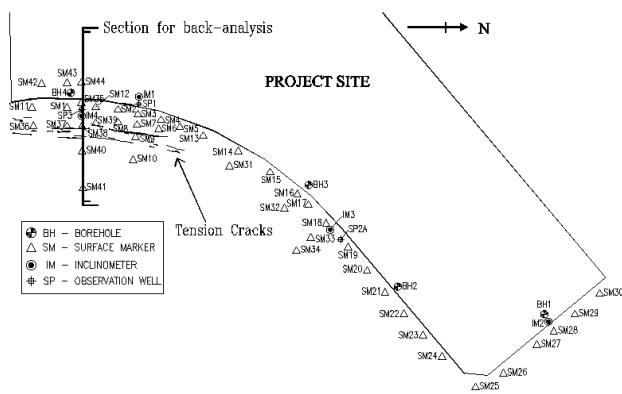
Section for back-analysis

N

PROJECT SITE

SM42 SM43 SM44 BH4 SM12 IM1 SP1 SM11 SM1 SM35 SM2 SP3 IM4 SM3 SM36 SM37 SM39 SM7 SM4 SM38 SM8 SM6 SM5 SM9 SM13 SM40 SM10 SM14 SM31 SM41 SM15 SM16 BH3 SM32 SM17 SM18 IM3 SP2A SM33 SM34 SM19 SM20 SM21 BH2 SM22 SM23 SM24 SM25 SM26 SM27 SM28 BH1 IM2 SM29 SM30

Tension Cracks

BH – BOREHOLE
SM – SURFACE MARKER
IM – INCLINOMETER
SP – OBSERVATION WELL